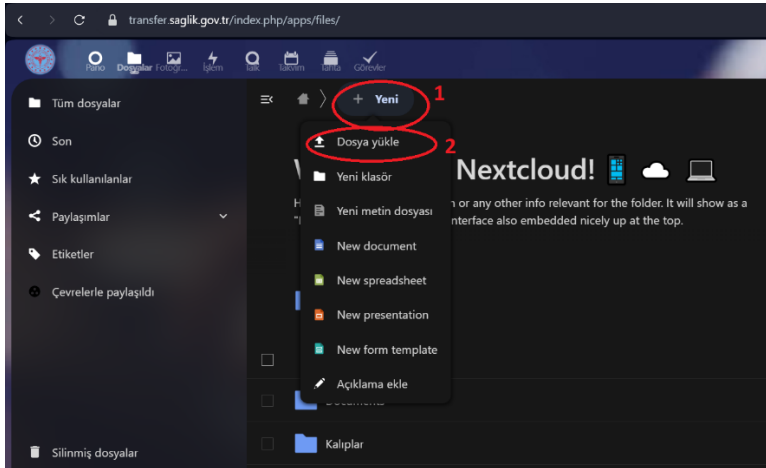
transfer.saglik.gov.tr/index.php/apps/files/

Pano Dosyalar Fotoğr... İşlem Talk Takvim Tahta Görevler

Tüm dosyalar
Son
Sık kullanılanlar
Paylaşımlar
Etiketler
Çevrelerle paylaşıldı
Silinmiş dosyalar

+ Yeni 1

Dosya yükle 2
Yeni klasör
Yeni metin dosyası
New document
New spreadsheet
New presentation
New form template
Açıklama ekle

W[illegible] Nextcloud!

H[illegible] or any other info relevant for the folder. It will show as a "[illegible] interface also embedded nicely up at the top.

Documents
Kalıplar